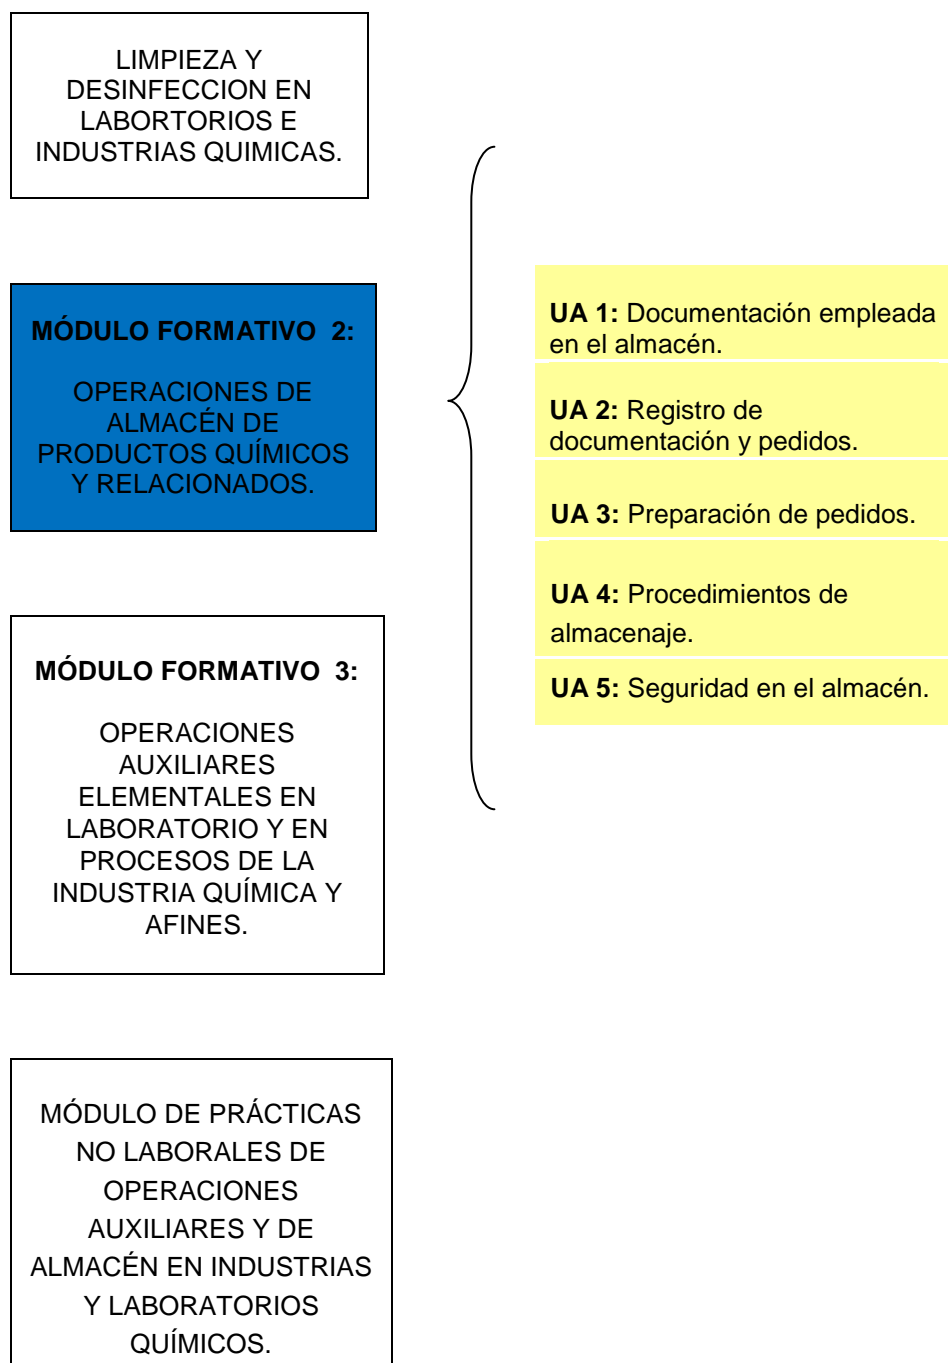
LIMPIEZA Y DESINFECCION EN LABORTORIOS E INDUSTRIAS QUIMICAS.

**MÓDULO FORMATIVO 2:**

OPERACIONES DE ALMACÉN DE PRODUCTOS QUÍMICOS Y RELACIONADOS.

**UA 1:** Documentación empleada en el almacén.

**UA 2:** Registro de documentación y pedidos.

**UA 3:** Preparación de pedidos.

**UA 4:** Procedimientos de almacenaje.

**UA 5:** Seguridad en el almacén.

**MÓDULO FORMATIVO 3:**

OPERACIONES AUXILIARES ELEMENTALES EN LABORATORIO Y EN PROCESOS DE LA INDUSTRIA QUÍMICA Y AFINES.

MÓDULO DE PRÁCTICAS NO LABORALES DE OPERACIONES AUXILIARES Y DE ALMACÉN EN INDUSTRIAS Y LABORATORIOS QUÍMICOS.